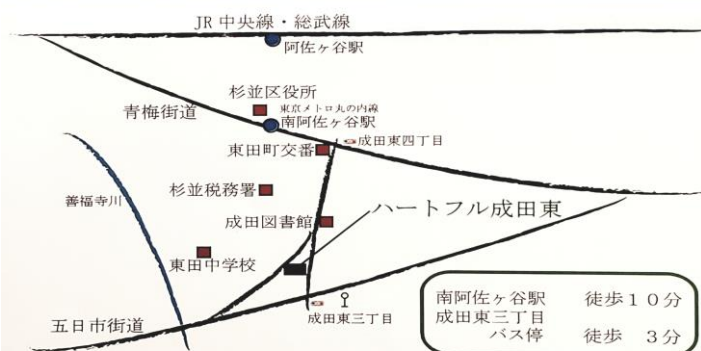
JR 中央線・総武線

阿佐ヶ谷駅

杉並区役所

東京メトロ丸の内線

青梅街道

南阿佐ヶ谷駅

東田町交番

成田東四丁目

杉並税務署

善福寺川

成田図書館

ハートフル成田東

東田中学校

五日市街道

成田東三丁目

南阿佐ヶ谷駅　徒歩１０分
成田東三丁目
バス停　徒歩　３分